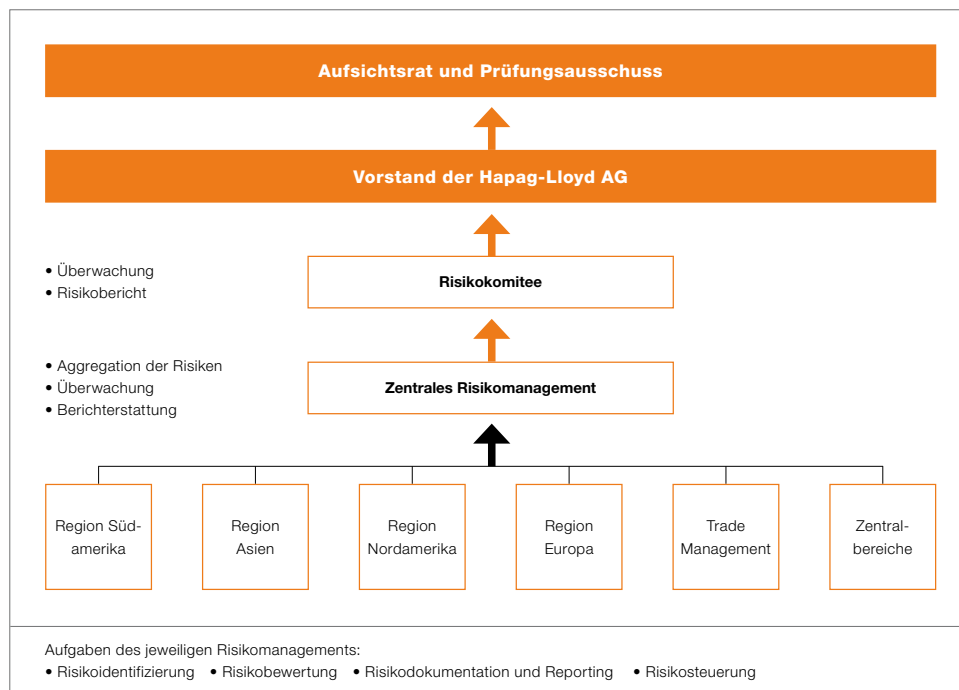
Aufsichtsrat und Prüfungsausschuss

Vorstand der Hapag-Lloyd AG

• Überwachung
• Risikobericht

Risikokomitee

• Aggregation der Risiken
• Überwachung
• Berichterstattung

Zentrales Risikomanagement

Region Südamerika

Region Asien

Region Nordamerika

Region Europa

Trade Management

Zentralbereiche

Aufgaben des jeweiligen Risikomanagements:
• Risikoidentifizierung • Risikobewertung • Risikodokumentation und Reporting • Risikosteuerung